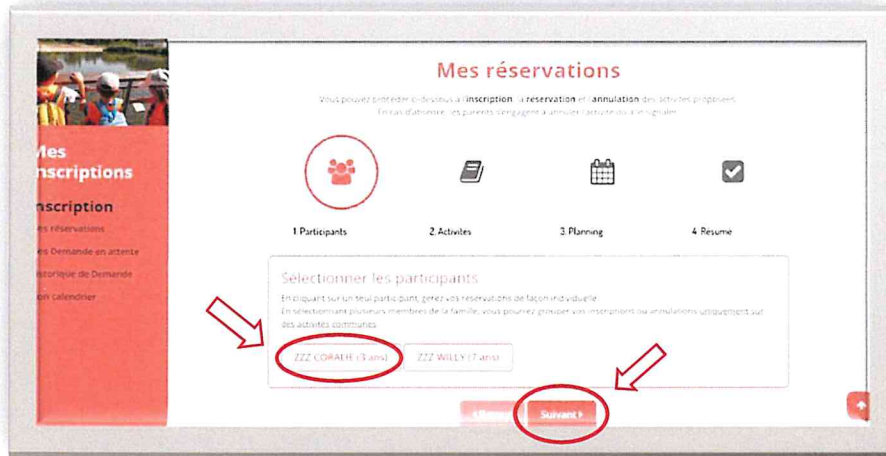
Mes réservations

Vous pouvez procéder ci-dessous à l'inscription, la réservation et l'annulation des activités proposées. En cas d'absence, les parents s'engagent à annuler l'activité ou à le signaler.

Mes inscriptions

Inscription

Mes réservations

Mes Demande en attente

Historique de Demande

Mon calendrier

1. Participants

2. Activites

3. Planning

4. Resume

Sélectionner les participants

En cliquant sur un seul participant, gérez vos réservations de façon individuelle.
En sélectionnant plusieurs membres de la famille, vous pourrez grouper vos inscriptions ou annulations uniquement sur des activités communes.

ZZZ CORALIE (5 ans)

ZZZ WILLY (7 ans)

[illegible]

Suivant ›